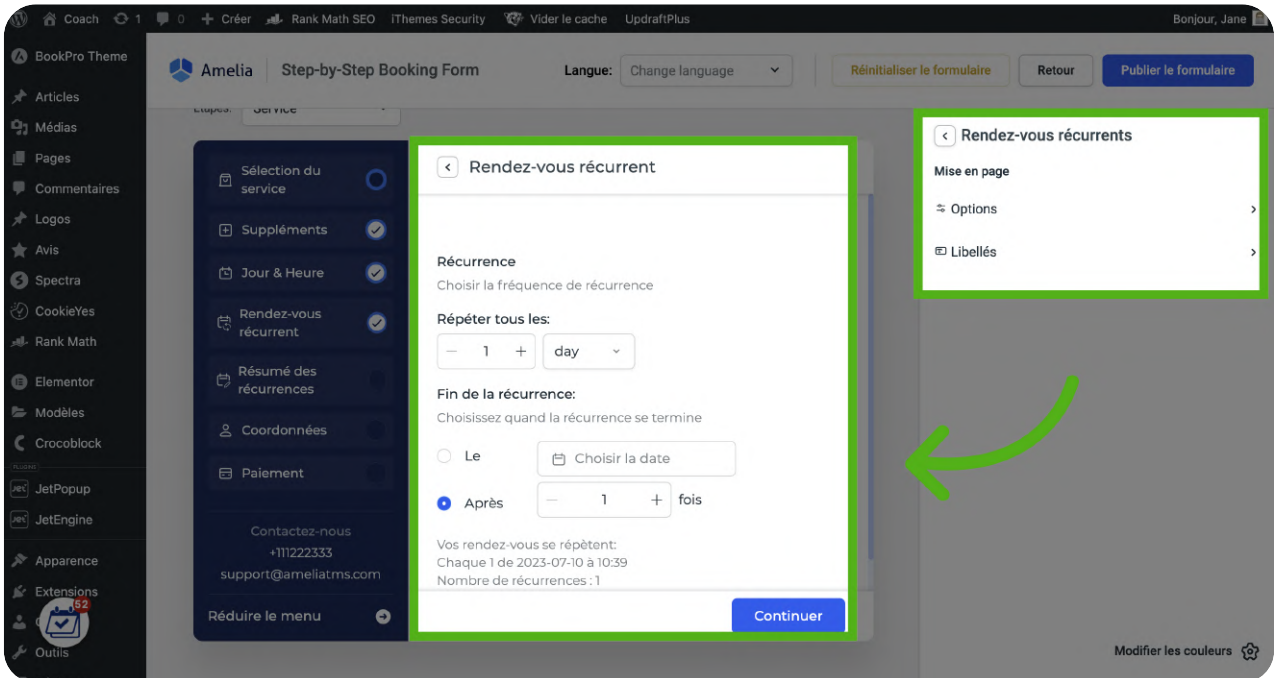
Coach 1 0 Créer Rank Math SEO iThemes Security Vider le cache UpdraftPlus Bonjour, Jane

BookPro Theme
Articles
Médias
Pages
Commentaires
Logos
Avis
Spectra
CookieYes
Rank Math
Elementor
Modèles
Crocoblock
JetPopup
JetEngine
Apparence
Extensions
52
Outils

Amelia Step-by-Step Booking Form Langue: Change language Réinitialiser le formulaire Retour Publier le formulaire

Étapes: Service

Sélection du service
Suppléments
Jour & Heure
Rendez-vous récurrent
Résumé des récurrences
Coordonnées
Paiement

Contactez-nous
+111222333
support@ameliatms.com

Réduire le menu

Rendez-vous récurrent

Récurrence
Choisir la fréquence de récurrence

Répéter tous les:
1 day

Fin de la récurrence:
Choisissez quand la récurrence se termine

Le Choisir la date

Après 1 fois

Vos rendez-vous se répètent:
Chaque 1 de 2023-07-10 à 10:39
Nombre de récurrences : 1

Continuer

Rendez-vous récurrents
Mise en page
Options
Libellés

Modifier les couleurs